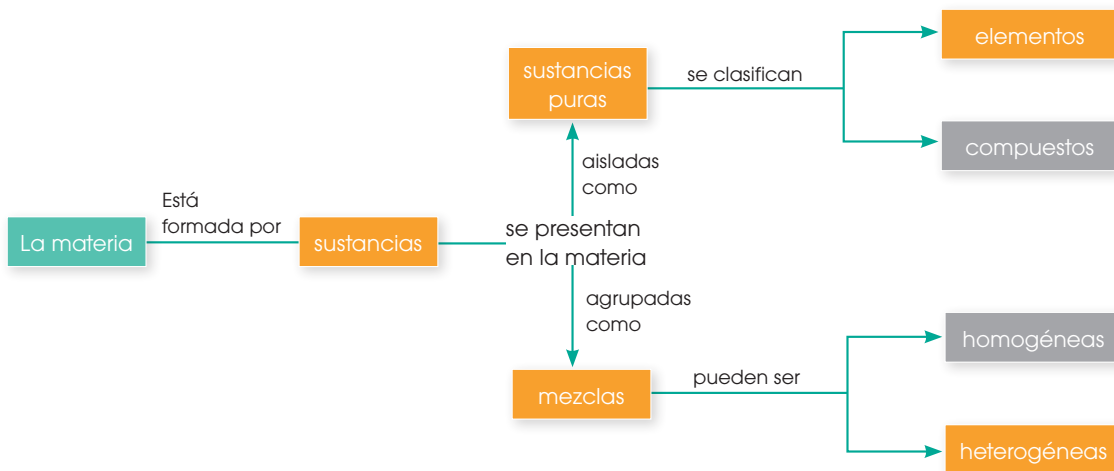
La materia

Está formada por

sustancias

se presentan en la materia

aisladas como

sustancias puras

se clasifican

elementos

compuestos

agrupadas como

mezclas

pueden ser

homogéneas

heterogéneas